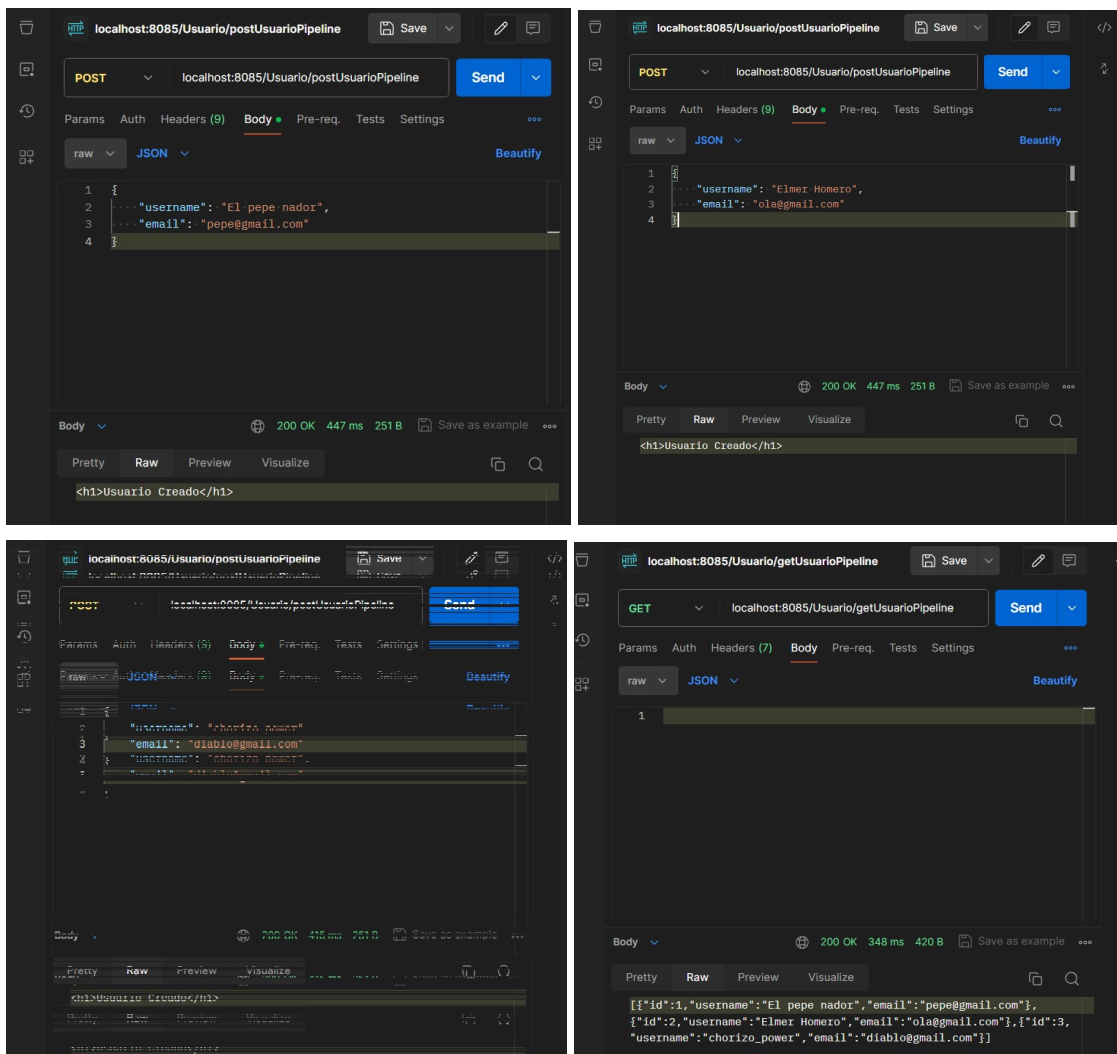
localhost:8085/Usuario/postUsuarioPipeline Save

POST localhost:8085/Usuario/postUsuarioPipeline Send

Params Auth Headers (9) Body Pre-req. Tests Settings

raw JSON Beautify

1 {
2 "username": "El pepe nador",
3 "email": "pepe@gmail.com"
4 }

Body 200 OK 447 ms 251 B Save as example

Pretty Raw Preview Visualize

<h1>Usuario Creado</h1>

localhost:8085/Usuario/postUsuarioPipeline Save

POST localhost:8085/Usuario/postUsuarioPipeline Send

Params Auth Headers (9) Body Pre-req. Tests Settings

raw JSON Beautify

1 {
2 "username": "Elmer Homero",
3 "email": "ola@gmail.com"
4 }

Body 200 OK 447 ms 251 B Save as example

Pretty Raw Preview Visualize

<h1>Usuario Creado</h1>

localhost:8085/Usuario/postUsuarioPipeline Save

POST localhost:8085/Usuario/postUsuarioPipeline Send

Params Auth Headers (9) Body Pre-req. Tests Settings

raw JSON Beautify

2 "username": "chorizo power"
3 "email": "diablo@gmail.com"

Body 200 OK 415 ms 251 B Save as example

Pretty Raw Preview Visualize

<h1>Usuario Creado</h1>

localhost:8085/Usuario/getUsuarioPipeline Save

GET localhost:8085/Usuario/getUsuarioPipeline Send

Params Auth Headers (7) Body Pre-req. Tests Settings

raw JSON Beautify

1

Body 200 OK 348 ms 420 B Save as example

Pretty Raw Preview Visualize

[{"id":1,"username":"El pepe nador","email":"pepe@gmail.com"},{"id":2,"username":"Elmer Homero","email":"ola@gmail.com"},{"id":3,"username":"chorizo_power","email":"diablo@gmail.com"}]